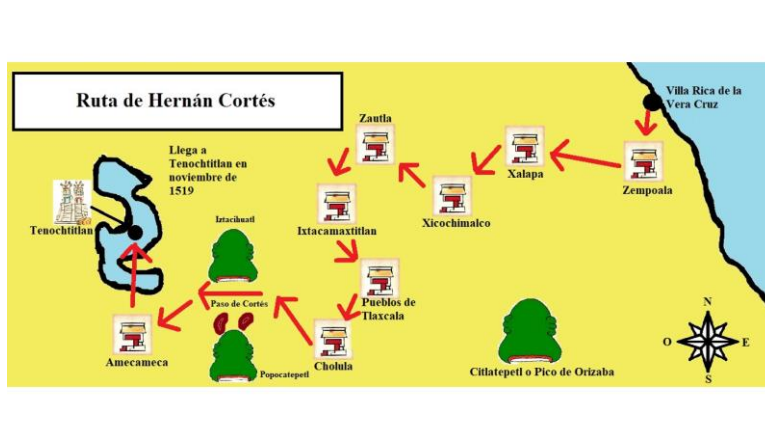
Ruta de Hernán Cortés

Villa Rica de la Vera Cruz

Zautla

Llega a Tenochtitlan en noviembre de 1519

Xalapa

Zempoala

Xicochimalco

Tenochtitlan

Iztacihuatl

Ixtacamaxtitlan

Pueblos de Tlaxcala

Paso de Cortés

N

O

E

S

Amecameca

Cholula

Popocatepetl

Citlatepetl o Pico de Orizaba